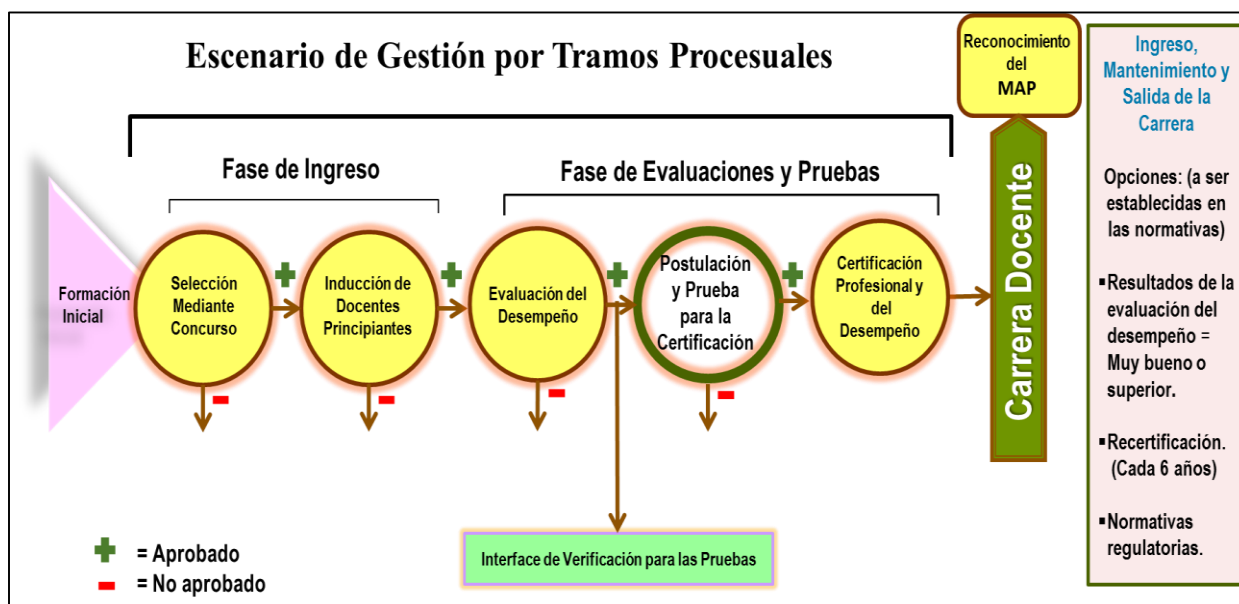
Escenario de Gestión por Tramos Procesuales

Reconocimiento del MAP

Ingreso, Mantenimiento y Salida de la Carrera

Opciones: (a ser establecidas en las normativas)

▪Resultados de la evaluación del desempeño = Muy bueno o superior.

▪Recertificación. (Cada 6 años)

▪Normativas regulatorias.

Fase de Ingreso

Fase de Evaluaciones y Pruebas

Formación Inicial

Selección Mediante Concurso

Inducción de Docentes Principiantes

Evaluación del Desempeño

Postulación y Prueba para la Certificación

Certificación Profesional y del Desempeño

Carrera Docente

Interface de Verificación para las Pruebas

= Aprobado

= No aprobado